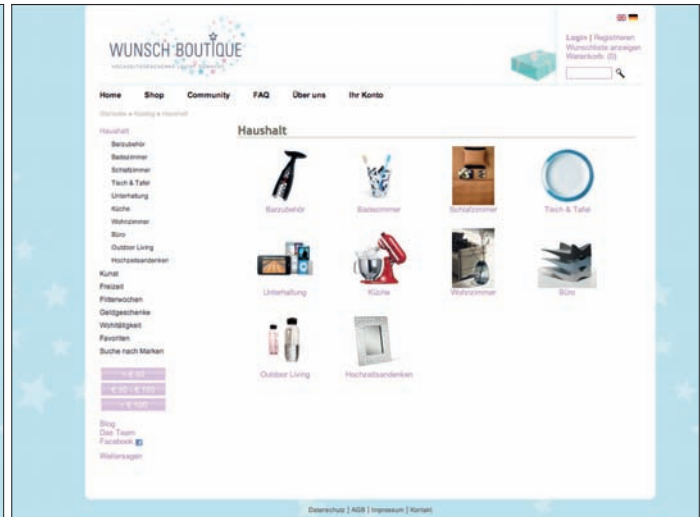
WUNSCH BOUTIQUE

HOCHZEITSGESCHENKE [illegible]

Login | Registrieren
Wunschliste anzeigen
Warenkorb (0)

Home Shop Community FAQ Über uns Ihr Konto

Startseite » Katalog » Haushalt

Haushalt
Barzubehör
Badezimmer
Schlafzimmer
Tisch & Tafel
Unterhaltung
Küche
Wohnzimmer
Büro
Outdoor Living
Hochzeitsandenken
Kunst
Freizeit
Flitterwochen
Geldgeschenke
Wohltätigkeit
Favoriten
Suche nach Marken

< € 50
€ 50 - € 100
> € 100

Blog
Das Team
Facebook

Weitersagen

Haushalt

Barzubehör
Badezimmer
Schlafzimmer
Tisch & Tafel
Unterhaltung
Küche
Wohnzimmer
Büro
Outdoor Living
Hochzeitsandenken

Datenschutz | AGB | Impressum | Kontakt